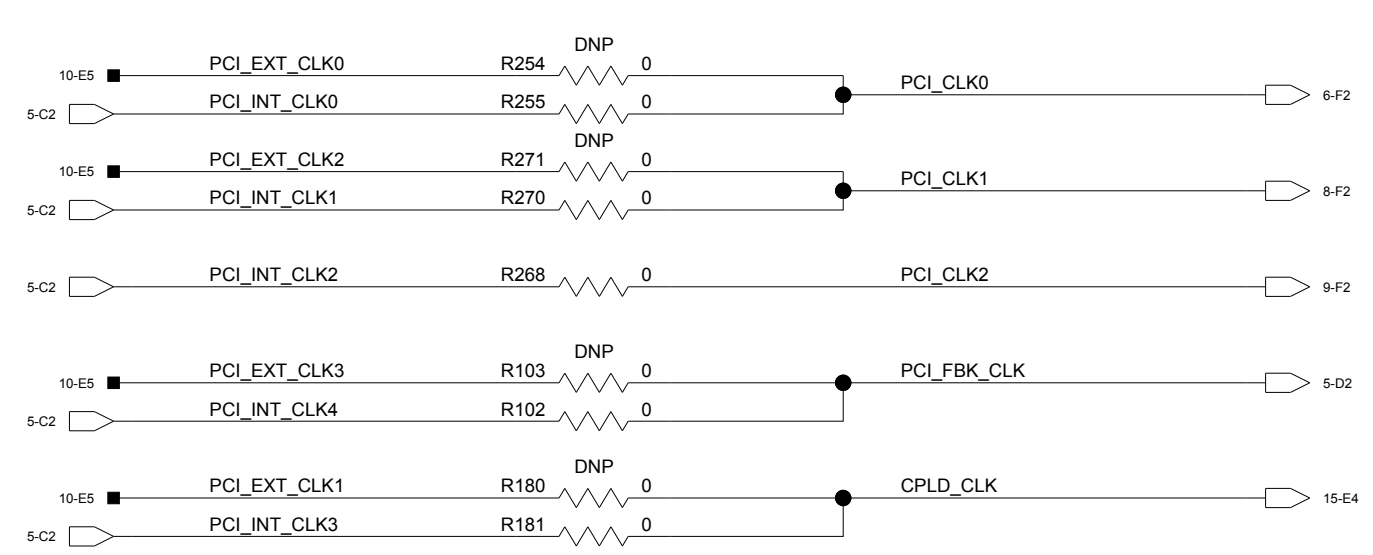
DNP
10-E5 PCI_EXT_CLK0 R254 0
PCI_CLK0 6-F2
5-C2 PCI_INT_CLK0 R255 0

DNP
10-E5 PCI_EXT_CLK2 R271 0
PCI_CLK1 8-F2
5-C2 PCI_INT_CLK1 R270 0

5-C2 PCI_INT_CLK2 R268 0 PCI_CLK2 9-F2

DNP
10-E5 PCI_EXT_CLK3 R103 0 PCI_FBK_CLK 5-D2
5-C2 PCI_INT_CLK4 R102 0

DNP
10-E5 PCI_EXT_CLK1 R180 0 CPLD_CLK 15-E4
5-C2 PCI_INT_CLK3 R181 0